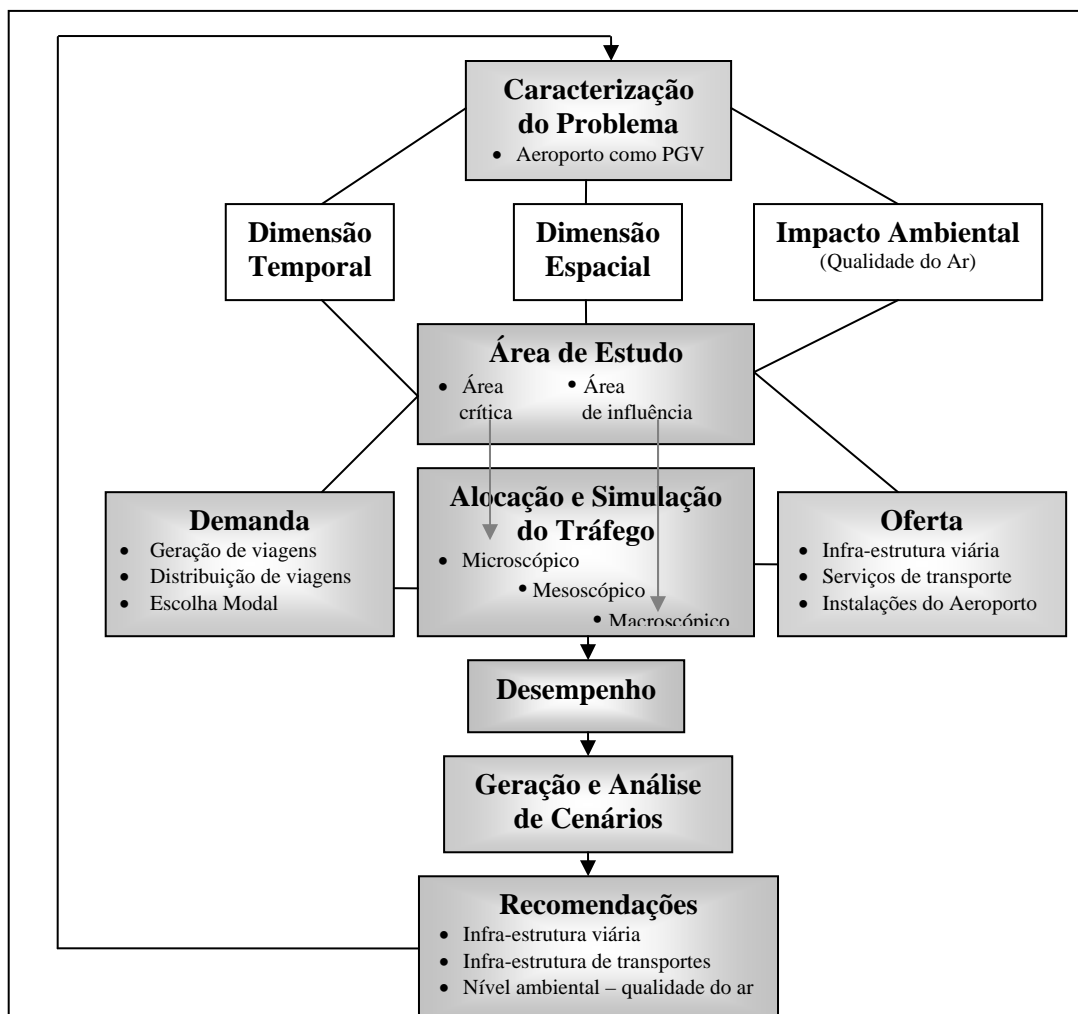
Caracterização do Problema
• Aeroporto como PGV

Dimensão Temporal

Dimensão Espacial

Impacto Ambiental
(Qualidade do Ar)

Área de Estudo
• Área crítica
• Área de influência

Demanda
• Geração de viagens
• Distribuição de viagens
• Escolha Modal

Alocação e Simulação do Tráfego
• Microscópico
• Mesoscópico
• Macroscópico

Oferta
• Infra-estrutura viária
• Serviços de transporte
• Instalações do Aeroporto

Desempenho

Geração e Análise de Cenários

Recomendações
• Infra-estrutura viária
• Infra-estrutura de transportes
• Nível ambiental – qualidade do ar